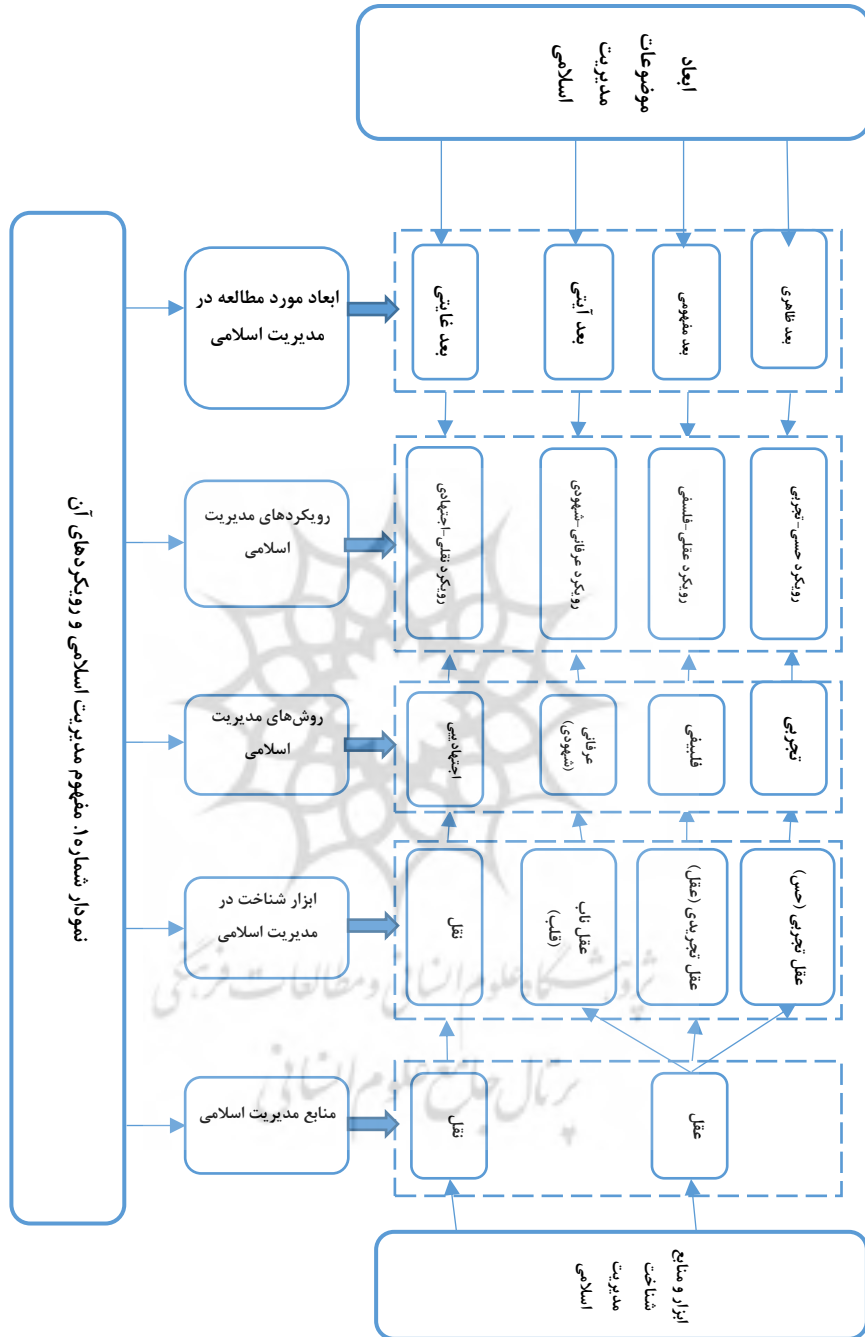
نمودار شماره ۱. مفهوم مدیریت اسلامی و رویکردهای آن

ابعاد موضوعات مدیریت اسلامی

ابعاد مورد مطالعه در مدیریت اسلامی

بعد غایتی
بعد آیتی
بعد مفهومی
بعد ظاهری

رویکردهای مدیریت اسلامی

رویکرد نقلی-اجتهادی
رویکرد عرفانی-شهودی
رویکرد عقلی-فلسفی
رویکرد حسی-تجربی

روش‌های مدیریت اسلامی

اجتهادی
عرفانی (شهودی)
فلسفی
تجربی

ابزار شناخت در مدیریت اسلامی

نقل
عقل ناب (قلب)
عقل تجریدی (عقل)
عقل تجربی (حس)

منابع مدیریت اسلامی

نقل
عقل

ابزار و منابع شناخت مدیریت اسلامی

پژوهشگاه علوم انسانی و مطالعات فرهنگی
پرتال جامع علوم انسانی